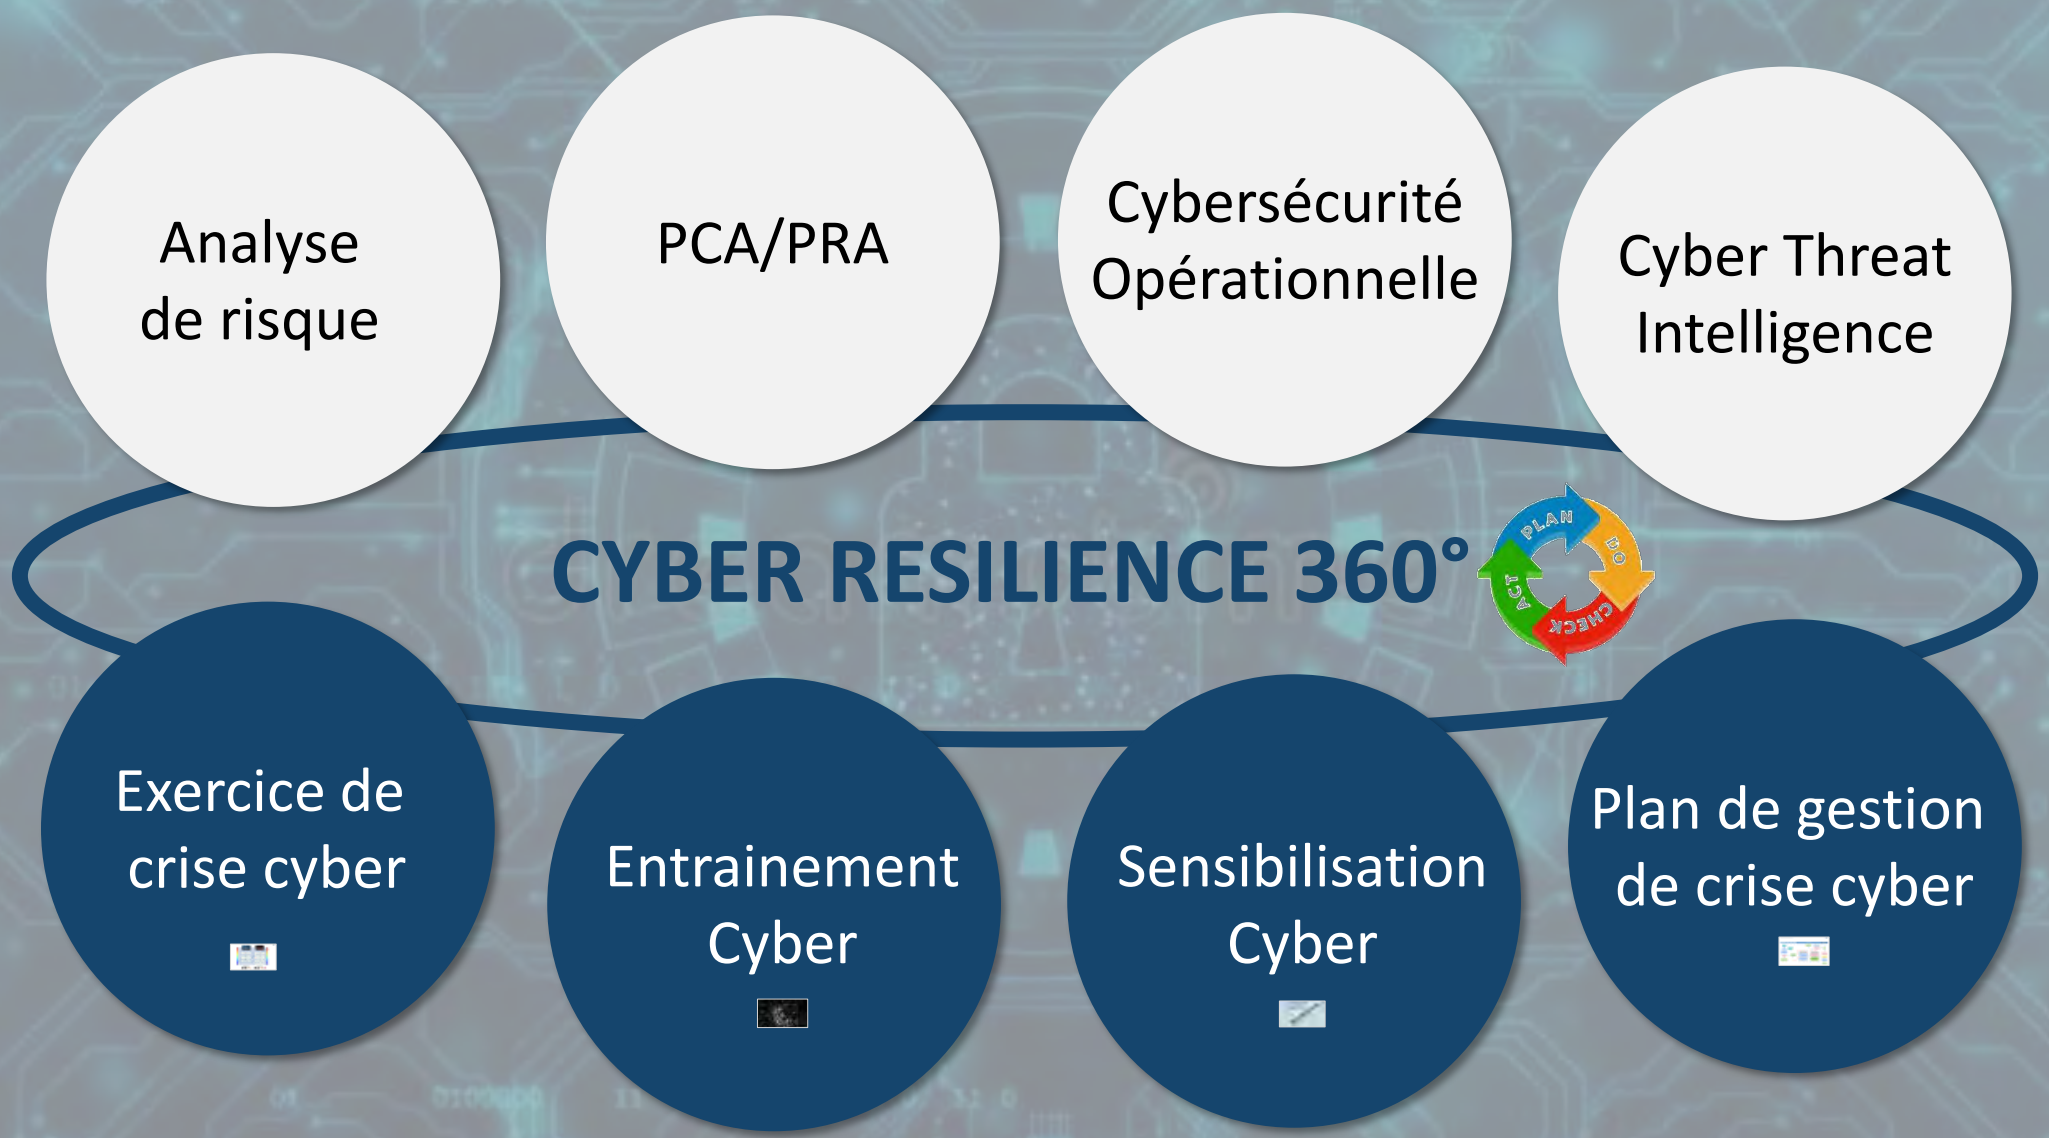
Analyse de risque

PCA/PRA

Cybersécurité Opérationnelle

Cyber Threat Intelligence

CYBER RESILIENCE 360°

PLAN

DO

CHECK

ACT

Exercice de crise cyber

Entrainement Cyber

Sensibilisation Cyber

Plan de gestion de crise cyber